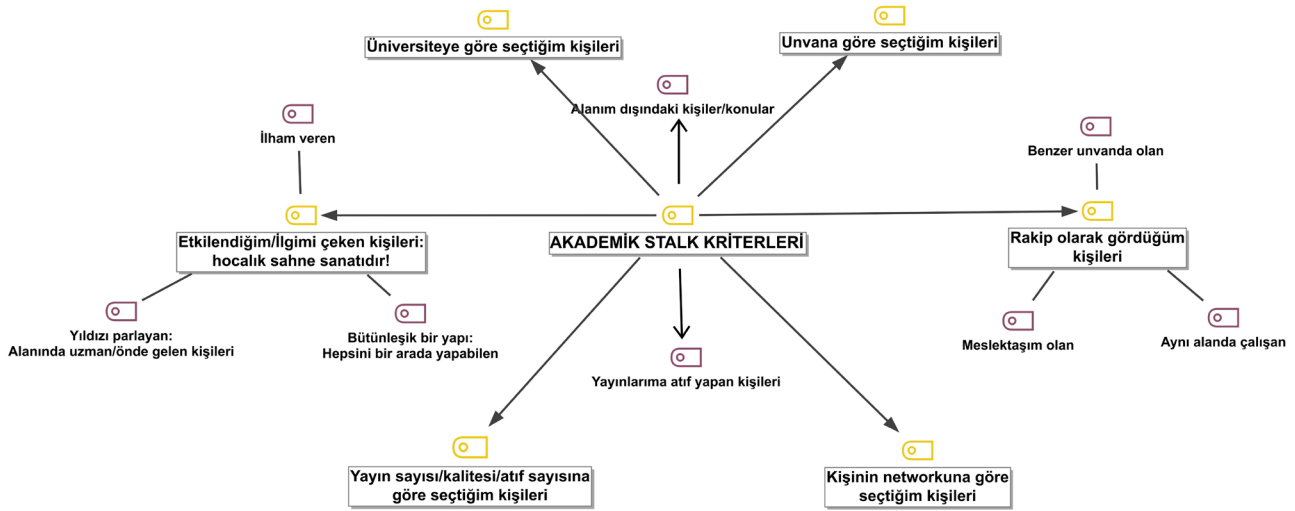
Üniversiteye göre seçtiğim kişileri

Unvana göre seçtiğim kişileri

Alanım dışındaki kişiler/konular

İlham veren

Benzer unvanda olan

Etkilendiğim/İlgimi çeken kişileri: hocalık sahne sanatıdır!

AKADEMİK STALK KRİTERLERİ

Rakip olarak gördüğüm kişileri

Yıldızı parlayan: Alanında uzman/önde gelen kişileri

Bütünleşik bir yapı: Hepsini bir arada yapabilen

Meslektaşım olan

Aynı alanda çalışan

Yayınlarıma atıf yapan kişileri

Yayın sayısı/kalitesi/atıf sayısına göre seçtiğim kişileri

Kişinin networkuna göre seçtiğim kişileri